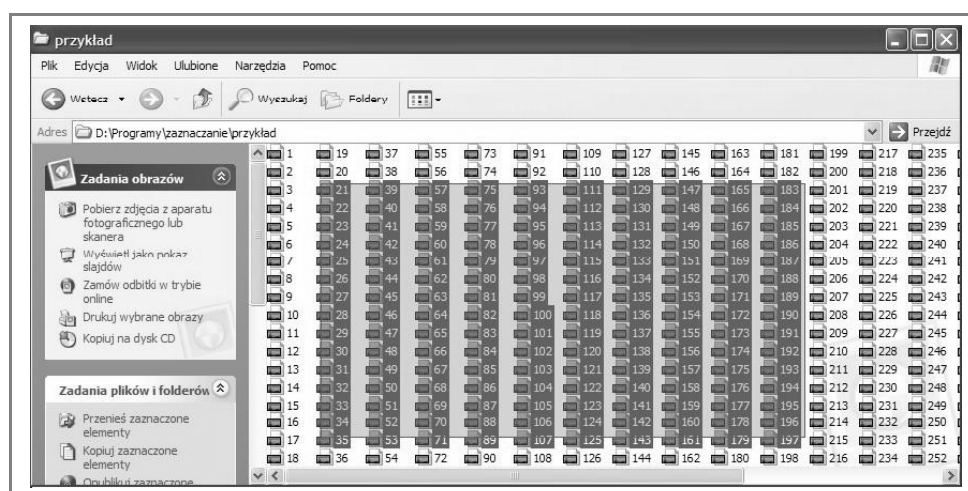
przykład

Plik Edycja Widok Ulubione Narzędzia Pomoc

Wstecz Wyszukaj Foldery

Adres D:\Programy\zaznaczanie\przykład Przejdź

Zadania obrazów

Pobierz zdjęcia z aparatu fotograficznego lub skanera
Wyświetl jako pokaz slajdów
Zamów odbitki w trybie online
Drukuj wybrane obrazy
Kopiuj na dysk CD

Zadania plików i folderów

Przenieś zaznaczone elementy
Kopiuj zaznaczone elementy
Opublikuj zaznaczone

| 1 | 19 | 37 | 55 | 73 | 91 | 109 | 127 | 145 | 163 | 181 | 199 | 217 | 235 |
|---|---|---|---|---|---|---|---|---|---|---|---|---|---|
| 2 | 20 | 38 | 56 | 74 | 92 | 110 | 128 | 146 | 164 | 182 | 200 | 218 | 236 |
| 3 | 21 | 39 | 57 | 75 | 93 | 111 | 129 | 147 | 165 | 183 | 201 | 219 | 237 |
| 4 | 22 | 40 | 58 | 76 | 94 | 112 | 130 | 148 | 166 | 184 | 202 | 220 | 238 |
| 5 | 23 | 41 | 59 | 77 | 95 | 113 | 131 | 149 | 167 | 185 | 203 | 221 | 239 |
| 6 | 24 | 42 | 60 | 78 | 96 | 114 | 132 | 150 | 168 | 186 | 204 | 222 | 240 |
| 7 | 25 | 43 | 61 | 79 | 97 | 115 | 133 | 151 | 169 | 187 | 205 | 223 | 241 |
| 8 | 26 | 44 | 62 | 80 | 98 | 116 | 134 | 152 | 170 | 188 | 206 | 224 | 242 |
| 9 | 27 | 45 | 63 | 81 | 99 | 117 | 135 | 153 | 171 | 189 | 207 | 225 | 243 |
| 10 | 28 | 46 | 64 | 82 | 100 | 118 | 136 | 154 | 172 | 190 | 208 | 226 | 244 |
| 11 | 29 | 47 | 65 | 83 | 101 | 119 | 137 | 155 | 173 | 191 | 209 | 227 | 245 |
| 12 | 30 | 48 | 66 | 84 | 102 | 120 | 138 | 156 | 174 | 192 | 210 | 228 | 246 |
| 13 | 31 | 49 | 67 | 85 | 103 | 121 | 139 | 157 | 175 | 193 | 211 | 229 | 247 |
| 14 | 32 | 50 | 68 | 86 | 104 | 122 | 140 | 158 | 176 | 194 | 212 | 230 | 248 |
| 15 | 33 | 51 | 69 | 87 | 105 | 123 | 141 | 159 | 177 | 195 | 213 | 231 | 249 |
| 16 | 34 | 52 | 70 | 88 | 106 | 124 | 142 | 160 | 178 | 196 | 214 | 232 | 250 |
| 17 | 35 | 53 | 71 | 89 | 107 | 125 | 143 | 161 | 179 | 197 | 215 | 233 | 251 |
| 18 | 36 | 54 | 72 | 90 | 108 | 126 | 144 | 162 | 180 | 198 | 216 | 234 | 252 |